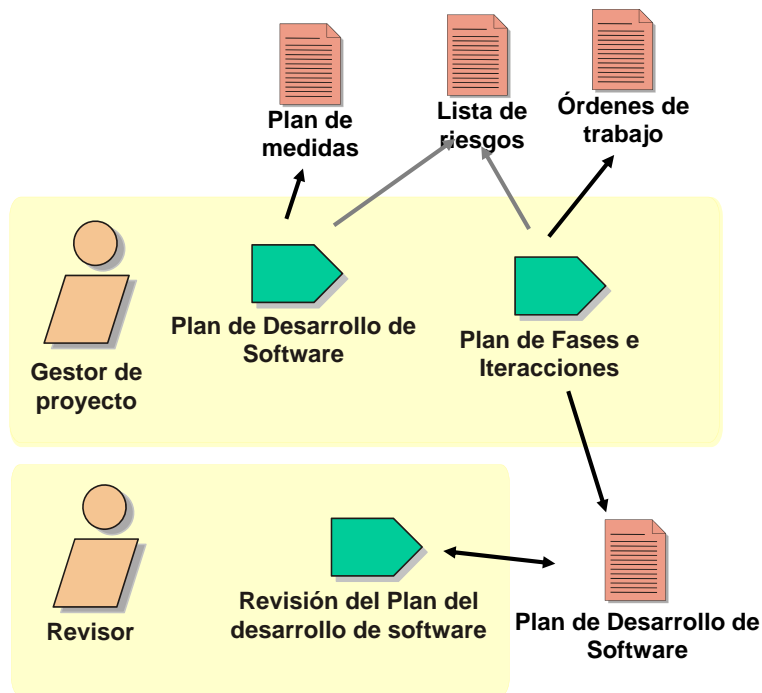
Plan de medidas

Lista de riesgos

Órdenes de trabajo

Gestor de proyecto

Plan de Desarrollo de Software

Plan de Fases e Iteracciones

Revisor

Revisión del Plan del desarrollo de software

Plan de Desarrollo de Software